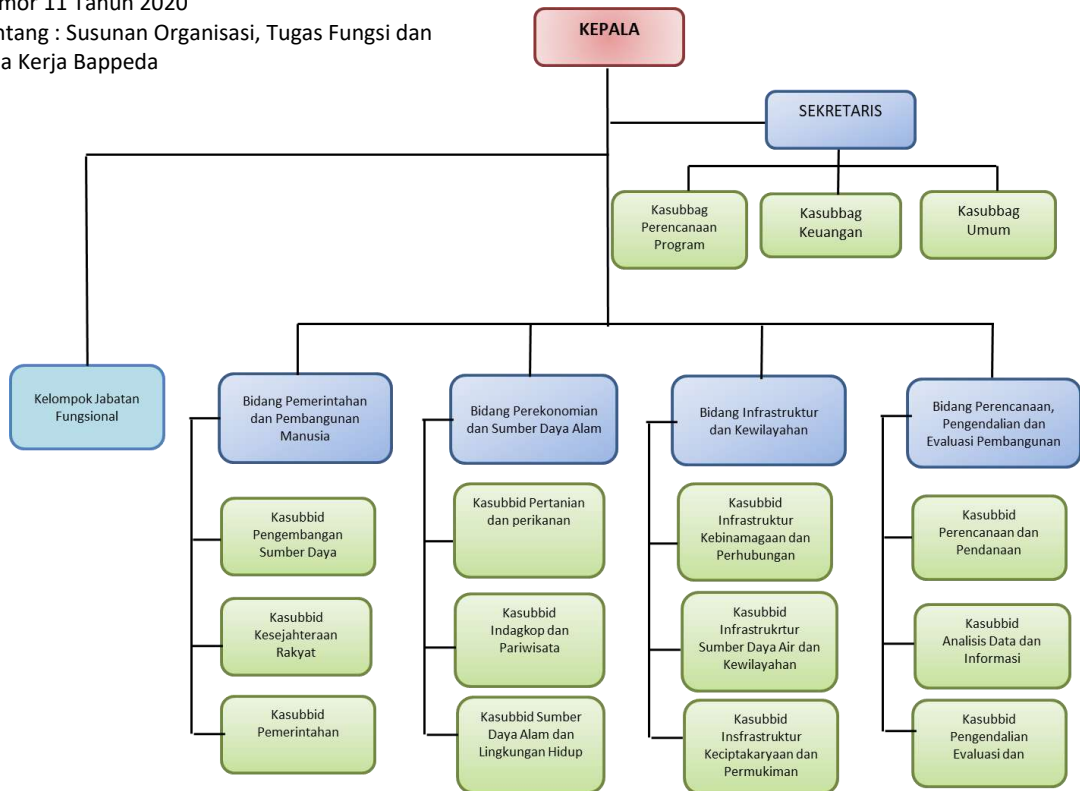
mor 11 Tahun 2020
ntang : Susunan Organisasi, Tugas Fungsi dan
a Kerja Bappeda

KEPALA

SEKRETARIS

Kasubbag Perencanaan Program

Kasubbag Keuangan

Kasubbag Umum

Kelompok Jabatan Fungsional

Bidang Pemerintahan dan Pembangunan Manusia

Kasubbid Pengembangan Sumber Daya

Kasubbid Kesejahteraan Rakyat

Kasubbid Pemerintahan

Bidang Perekonomian dan Sumber Daya Alam

Kasubbid Pertanian dan perikanan

Kasubbid Indagkop dan Pariwisata

Kasubbid Sumber Daya Alam dan Lingkungan Hidup

Bidang Infrastruktur dan Kewilayahan

Kasubbid Infrastruktur Kebinamagaan dan Perhubungan

Kasubbid Infrastrukrtur Sumber Daya Air dan Kewilayahan

Kasubbid Insfrastruktur Keciptakaryaan dan Permukiman

Bidang Perencanaan, Pengendalian dan Evaluasi Pembangunan

Kasubbid Perencanaan dan Pendanaan

Kasubbid Analisis Data dan Informasi

Kasubbid Pengendalian Evaluasi dan